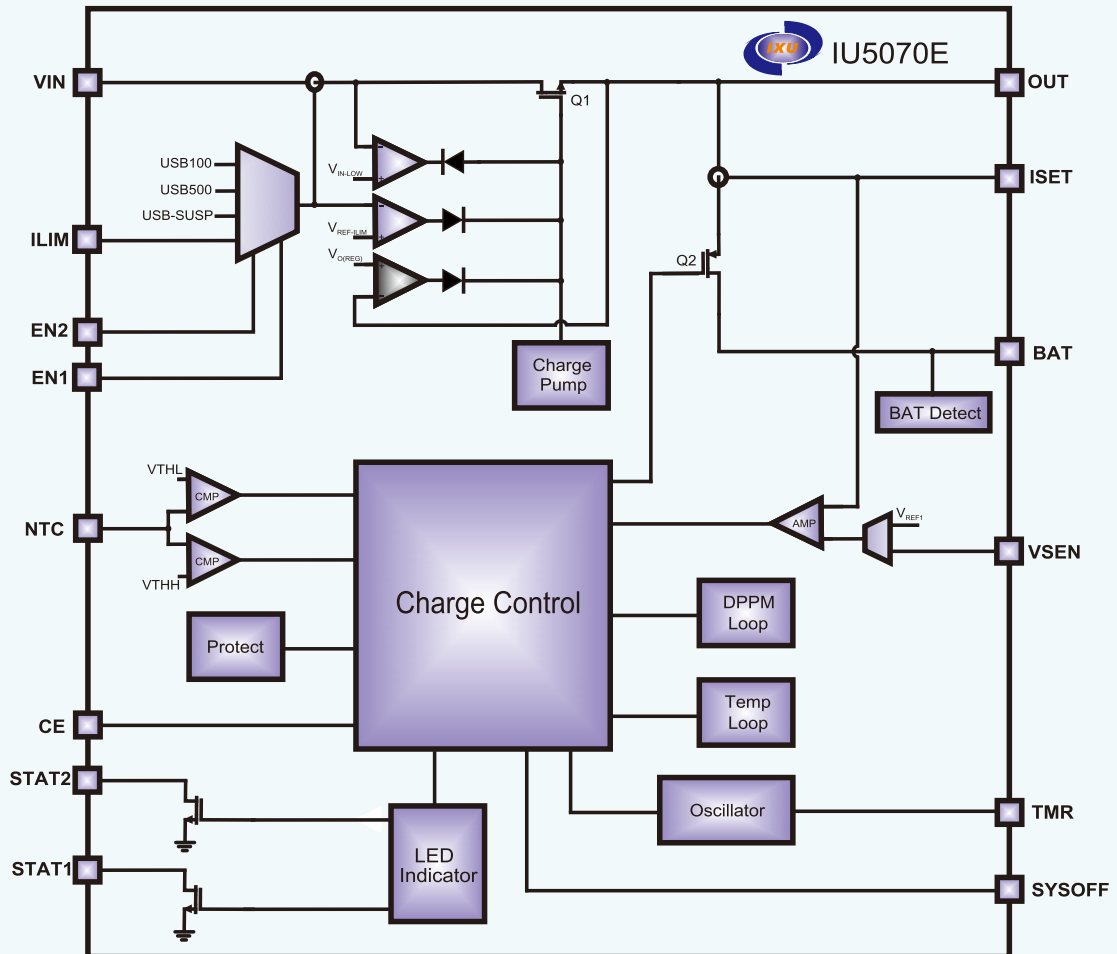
IXU IU5070E

VIN
OUT
Q1
USB100
USB500
USB-SUSP
$V_{IN-LOW}$
$V_{REF-ILIM}$
$V_{O(REG)}$
ISET
ILIM
Q2
EN2
EN1
Charge Pump
BAT
BAT Detect
VTHL
CMP
NTC
CMP
VTHH
AMP
$V_{REF1}$
VSEN
Charge Control
DPPM Loop
Protect
Temp Loop
CE
STAT2
Oscillator
TMR
LED Indicator
STAT1
SYSOFF